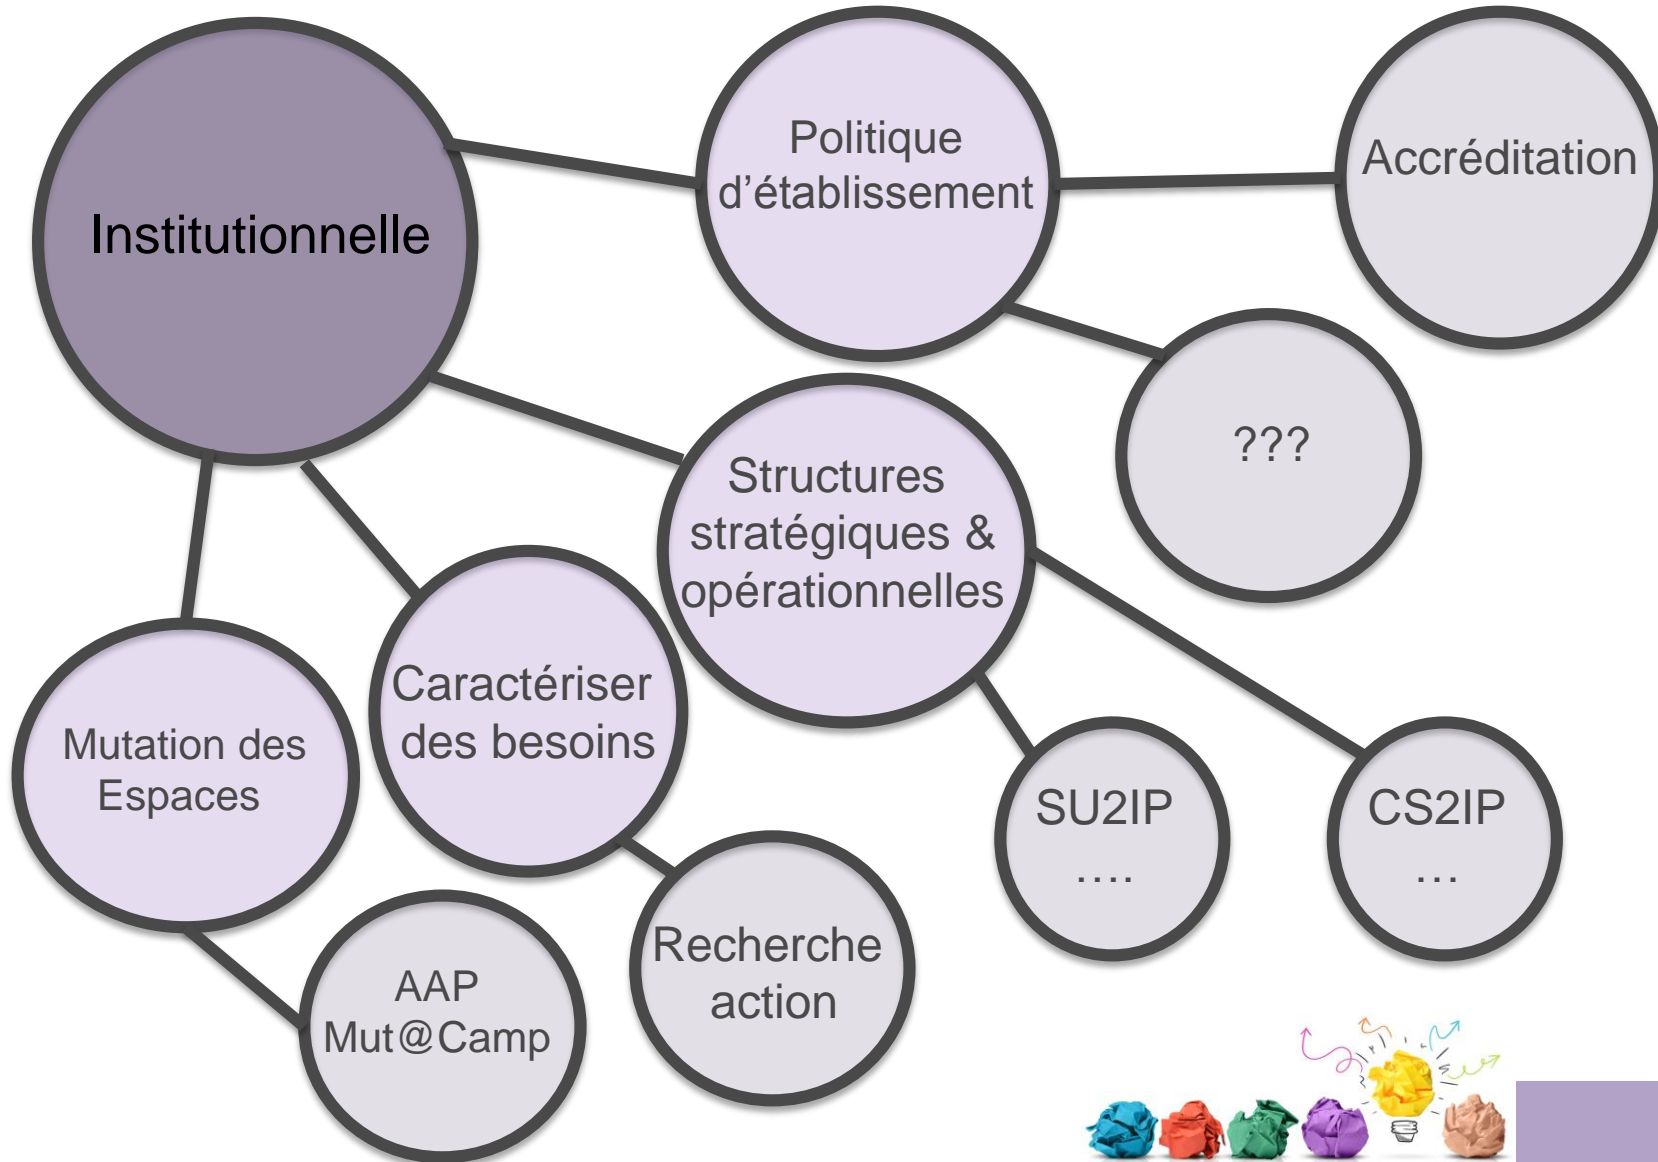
Institutionnelle

Politique d’établissement

Accréditation

???

Structures stratégiques & opérationnelles

Caractériser des besoins

Mutation des Espaces

SU2IP
….

CS2IP
…

Recherche action

AAP Mut@Camp